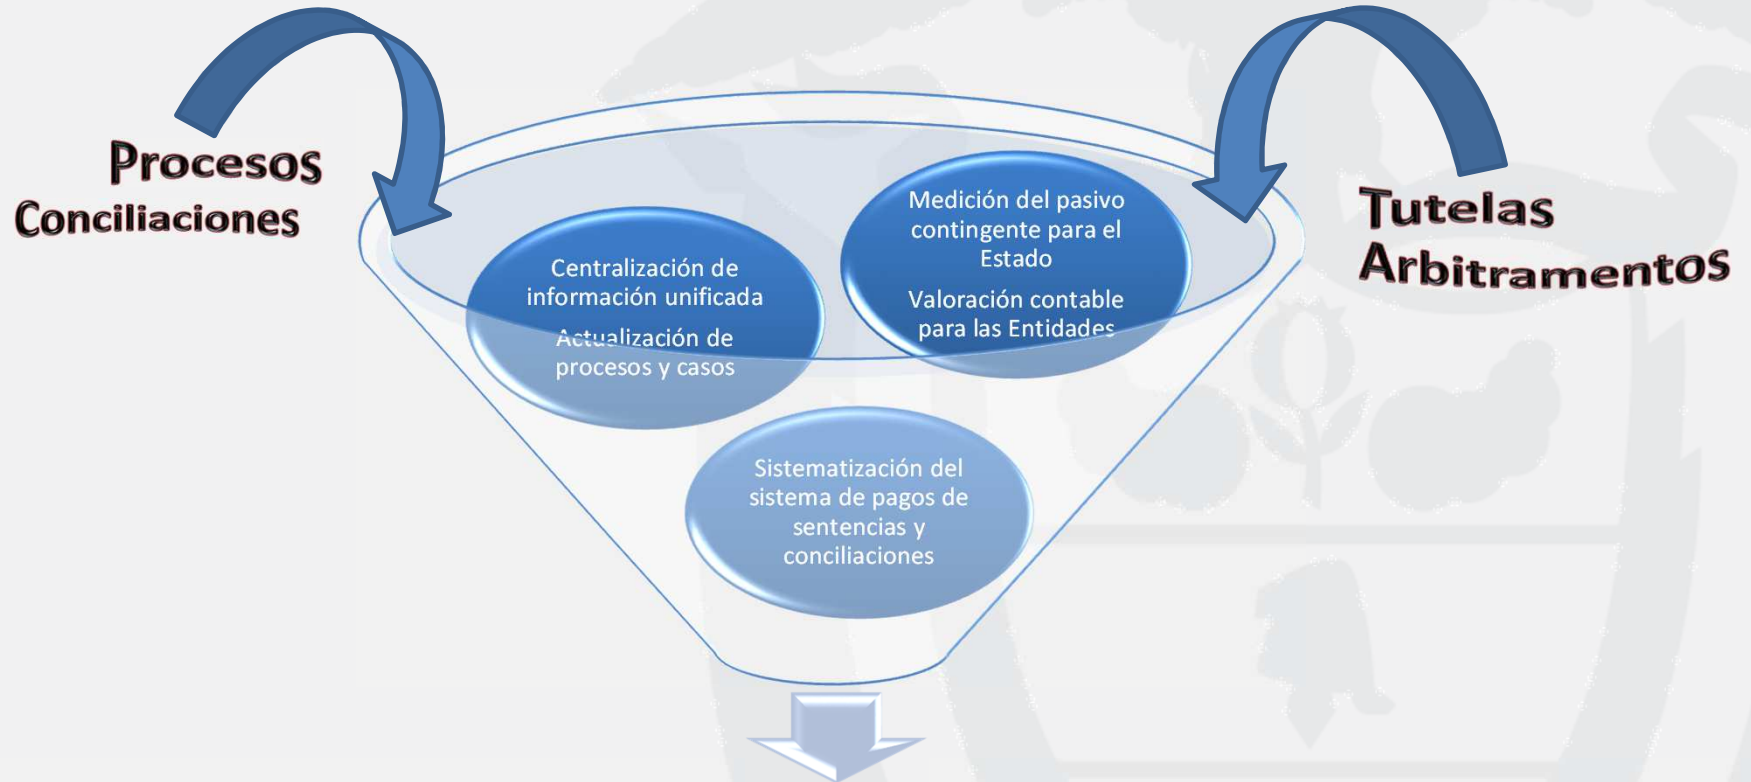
Procesos
Conciliaciones

Tutelas
Arbitramentos

Centralización de información unificada

Actualización de procesos y casos

Medición del pasivo contingente para el Estado

Valoración contable para las Entidades

Sistematización del sistema de pagos de sentencias y conciliaciones